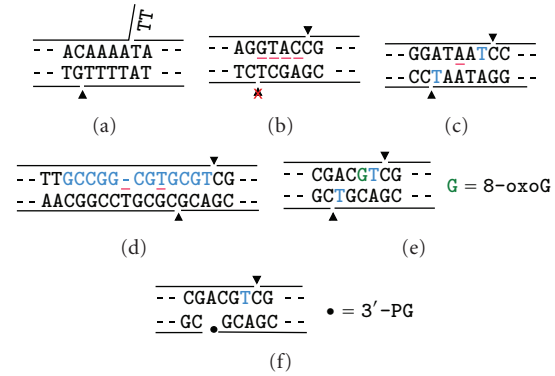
TT
-- ACAAAATA --
-- TGTTTTAT --
(a)

-- AGGTACCG --
-- TCTCGAGC --
(b)

-- GGATAATCC --
-- CCTAATAGG --
(c)

-- TTGCCGG-CGTGCGTCG --
-- AACGGCCTGCGCGCAGC --
(d)

-- CGACGTCG --
-- GCTGCAGC --
(e)

G = 8-oxoG

-- CGACGTCG --
-- GC • GCAGC --
(f)

• = 3′-PG